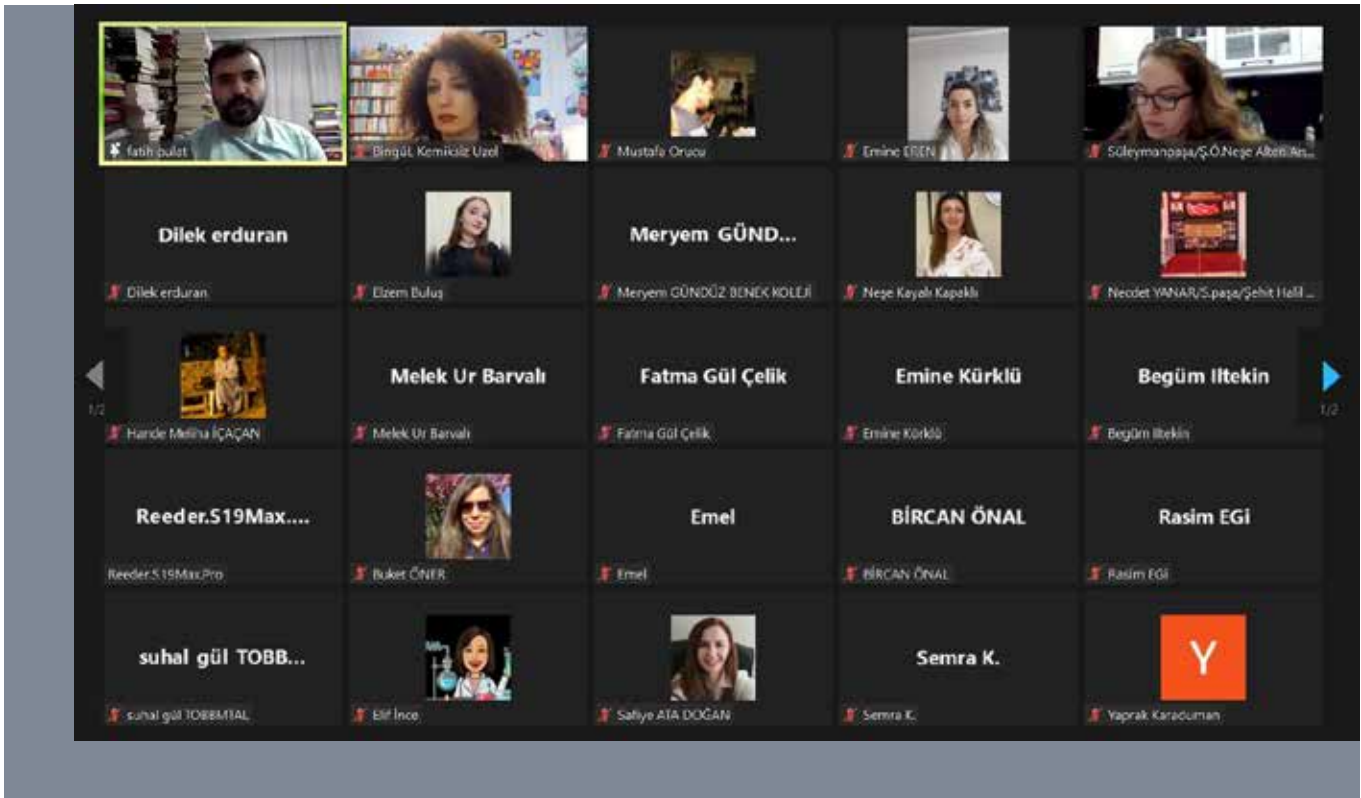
fatih bulut

Bingül Kemiksiz Uzel

Mustafa Orucu

Emine EREN

Süleymanpaşa/Ş.Ö.Neşe Alten An...

Dilek erduran

Dilek erduran

Elzem Buluş

Meryem GÜND...

Meryem GÜNDÜZ BENEK KOLEJİ

Neşe Kayalı Kapaklı

Necdet YANAR/S.paşa/Şehit Halil ...

1/2

Hande Melina İÇAÇAN

Melek Ur Barvalı

Melek Ur Barvalı

Fatma Gül Çelik

Fatma Gül Çelik

Emine Kürklü

Emine Kürklü

Begüm Iltekin

Begüm Iltekin

1/2

Reeder.S19Max....

Reeder.S19Max.Pro

Buket ÖNER

Emel

Emel

BİRCAN ÖNAL

BİRCAN ÖNAL

Rasim EGi

Rasim EGi

suhal gül TOBB...

suhal gül TOBBMTAL

Elif İnce

Safiye ATA DOĞAN

Semra K.

Semra K.

Y

Yaprak Karaduman